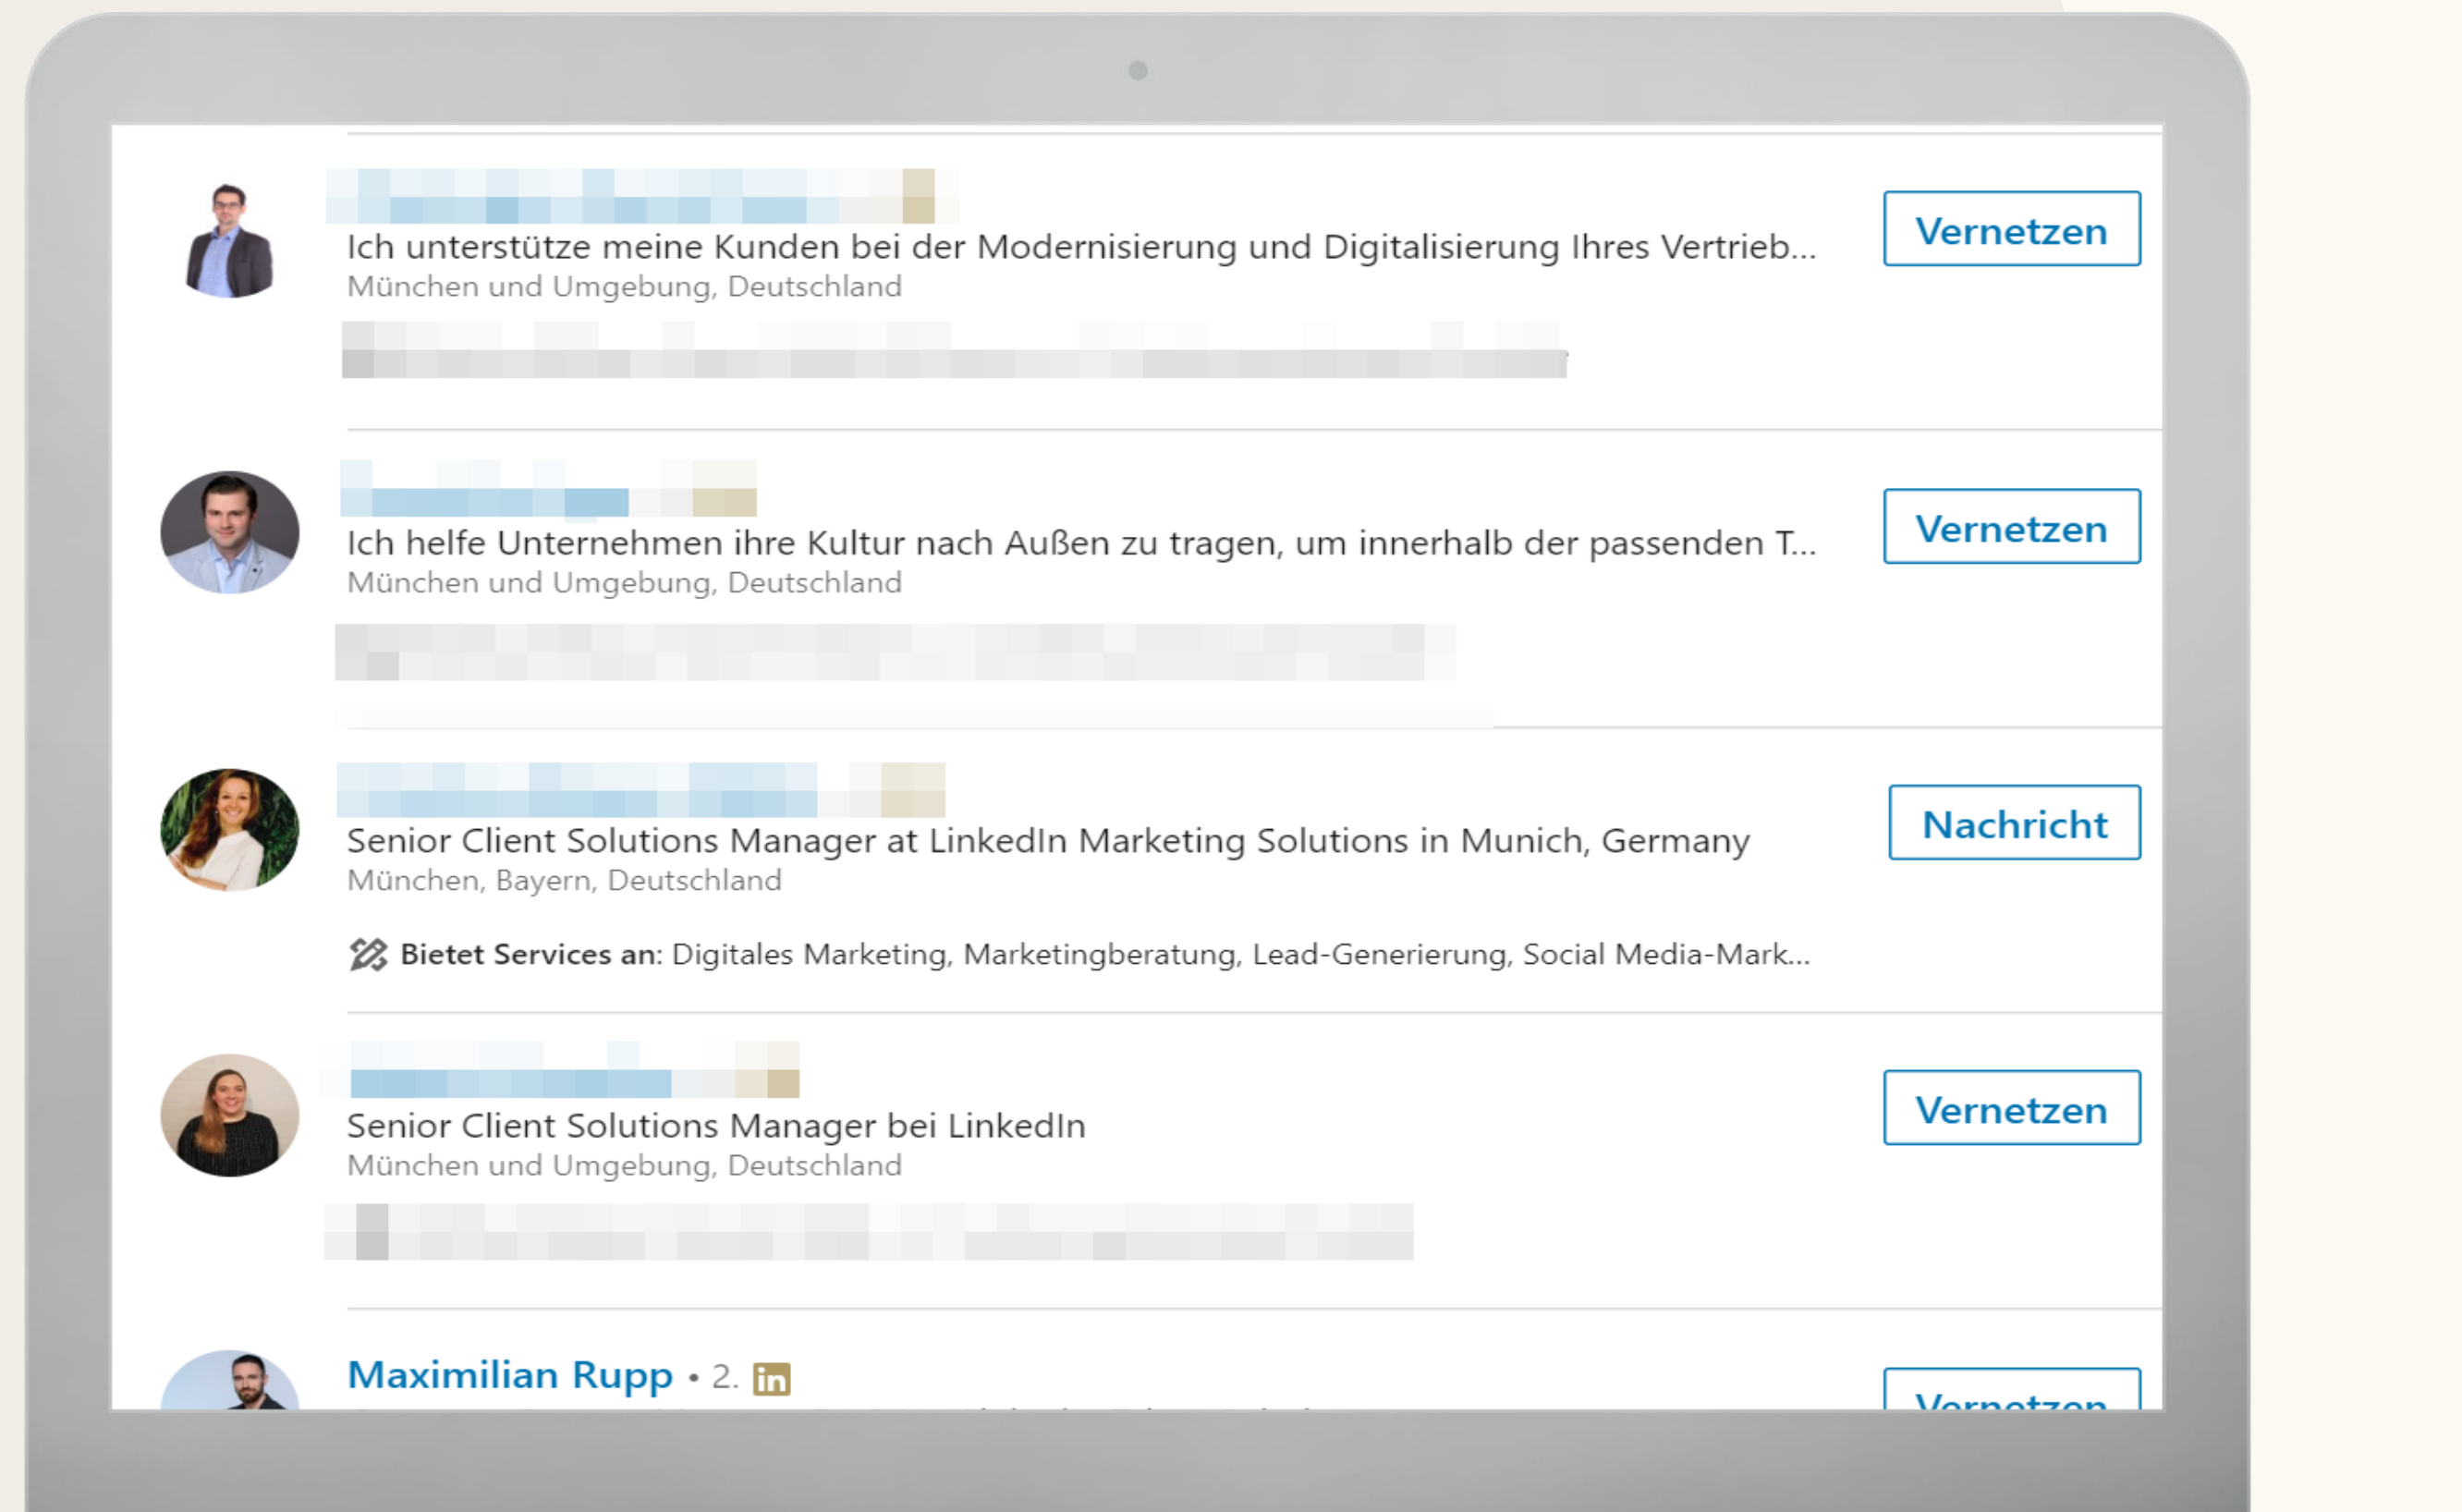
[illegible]
Ich unterstütze meine Kunden bei der Modernisierung und Digitalisierung Ihres Vertrieb...
München und Umgebung, Deutschland
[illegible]

Vernetzen

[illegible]
Ich helfe Unternehmen ihre Kultur nach Außen zu tragen, um innerhalb der passenden T...
München und Umgebung, Deutschland
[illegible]

Vernetzen

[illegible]
Senior Client Solutions Manager at LinkedIn Marketing Solutions in Munich, Germany
München, Bayern, Deutschland

**Bietet Services an:** Digitales Marketing, Marketingberatung, Lead-Generierung, Social Media-Mark...

Nachricht

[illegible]
Senior Client Solutions Manager bei LinkedIn
München und Umgebung, Deutschland
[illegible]

Vernetzen

Maximilian Rupp • 2. in

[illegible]